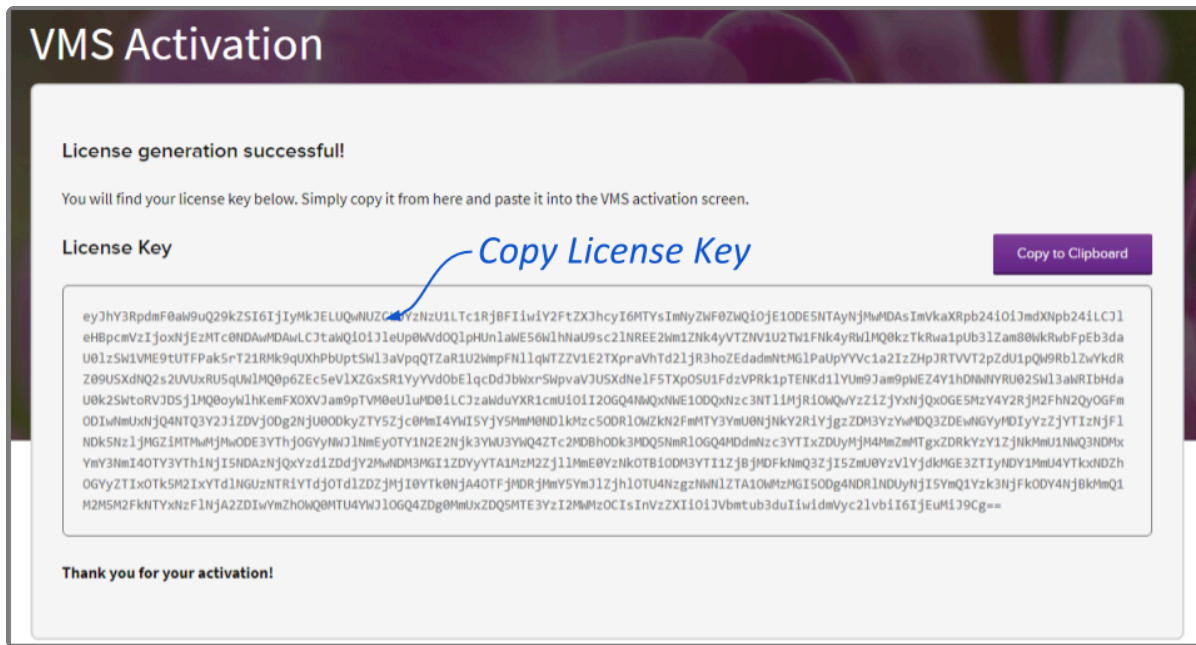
VMS Activation

License generation successful!

You will find your license key below. Simply copy it from here and paste it into the VMS activation screen.

License Key

Copy License Key

Copy to Clipboard

eyJhY3RpdmF0aW9uQ29kZSI6IjIyMkJELUQwNUZC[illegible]VzNzU1LTc1RjBFIiwiY2FtZXJhcyI6MTYsImNyZWF0ZWQiOjE1ODE5NTAyNjMwMDAsImVkaXRpb24iOiJmdXNpb24iLCJleHBpcmVzIjoxNjEzMTc0NDAwMDAwLCJtaWQiOiJleUp0WVdOQlpHUnlaWE56WlhNaU9sc2lNREE2Wm1ZNk4yVTZNV1U2TW1FNk4yRWlMQ0kzTkRwa1pUb3lZam80WkRwbFpEb3daU0lzSW1VME9tUTFPak5rT21RMk9qUXhPbUptSWl3aVpqQTZaR1U2WmpFNllqWTZZV1E2TXpraVhTd2lJR3hoZEdadmNtMGlPaUpYYVc1a2IzZHpJRTVVVT2pZdU1pQW9RblZwYkdRZ09USXdNQ2s2UVVxRU5qUWlMQ0p6ZEc5eVlXZGxSR1YyYVdObElqcDdJbWxrSWpvaVJUSXdNelF5TXpOSU1FdzVPRk1pTENKd1lYUm9Jam9pWEZ4Y1hDNWNYRU02SWl3aWRIbHdaU0k2SWtoRVJDSjlMQ0oyWlhKemFXOXVJam9pTVM0eUluMD0iLCJzaWduYXR1cmUiOiI2OGQ4NWQxNWE1ODQxNzc3NTliMjRiOWQwYzZiZjYxNjQxOGE5MzY4Y2RjM2FhN2QyOGFmODIwNmUxNjQ4NTQ3Y2JiZDVjODg2NjU0ODkyZTY5Zjc0MmI4YWI5YjY5MmM0NDlkMzc5ODRlOWZkN2FmMTY3YmU0NjNkY2RiYjgzZDM3YzYwMDQ3ZDEwNGYyMDIyYzZjYTIzNjFlNDk5NzljMGZiMTMwMjMwODE3YThjOGYyNWJlNmEyOTY1N2E2Njk3YWU3YWQ4ZTc2MDBhODk3MDQ5NmRlOGQ4MDdmNzc3YTIxZDUyMjM4MmZmMTgxZDRkYzY1ZjNkMmU1NWQ3NDMxYmY3NmI4OTY3YThiNjI5NDAzNjQxYzdiZDdjY2MwNDM3MGI1ZDYyYTA1MzM2ZjllMmE0YzNkOTBiODM3YTI1ZjBjMDFkNmQ3ZjI5ZmU0YzVlYjdkMGE3ZTIyNDY1MmU4YTkxNDZhOGYyZTIxOTk5M2IxYTdlNGUzNTRiYTdjOTdlZDZjMjI0YTk0NjA4OTFjMDRjMmY5YmJlZjhlOTU4NzgzNWNlZTA1OWMzMGI5ODg4NDRlNDUyNjI5YmQ1Yzk3NjFkODY4NjBkMmQ1M2M5M2FkNTYxNzFlNjA2ZDIwYmZhOWQ0MTU4YWJlOGQ4ZDg0MmUxZDQ5MTE3YzI2MWMzOCIsInVzZXIiOiJVbmtub3duIiwidmVyc2lvbiI6IjEuMiJ9Cg==

Thank you for your activation!